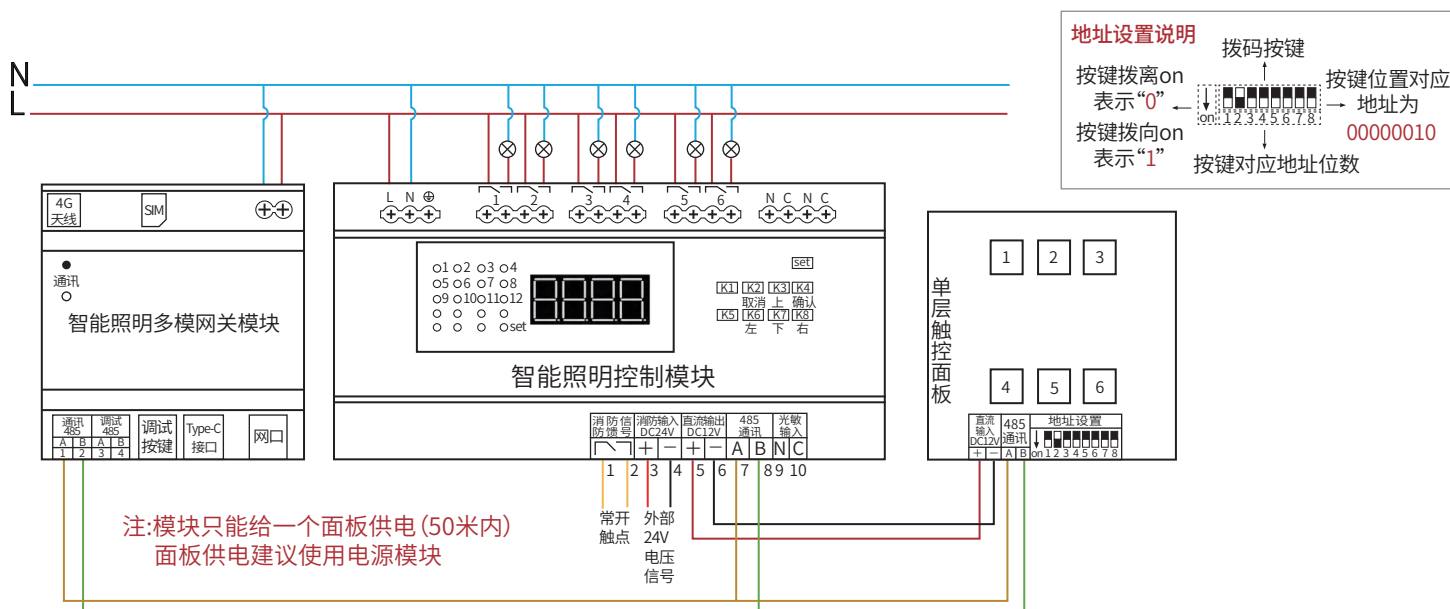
N
L

地址设置说明
拨码按键
按键拨离on表示"0"
on 1 2 3 4 5 6 7 8
按键位置对应地址为
00000010
按键拨向on表示"1"
按键对应地址位数

4G 天线
SIM
通讯
智能照明多模网关模块
通讯 485 A B 1 2
调试 485 A B 3 4
调试按键
Type-C 接口
网口

L N ⊕
1 2 3 4 5 6
N C N C
set
○1 ○2 ○3 ○4
○5 ○6 ○7 ○8
○9 ○10 ○11 ○12
○ ○ ○ ○set
K1 K2 K3 K4
取消 上 确认
K5 K6 K7 K8
左 下 右
智能照明控制模块
消防信号
消防输入 DC24V
直流输出 DC12V
485 通讯
光敏输入
+ − + − A B N C
1 2 3 4 5 6 7 8 9 10
常开触点
外部24V电压信号

单层触控面板
1 2 3
4 5 6
直流输入 DC12V
+ −
485 通讯
A B
地址设置
on 1 2 3 4 5 6 7 8

注:模块只能给一个面板供电(50米内)
面板供电建议使用电源模块